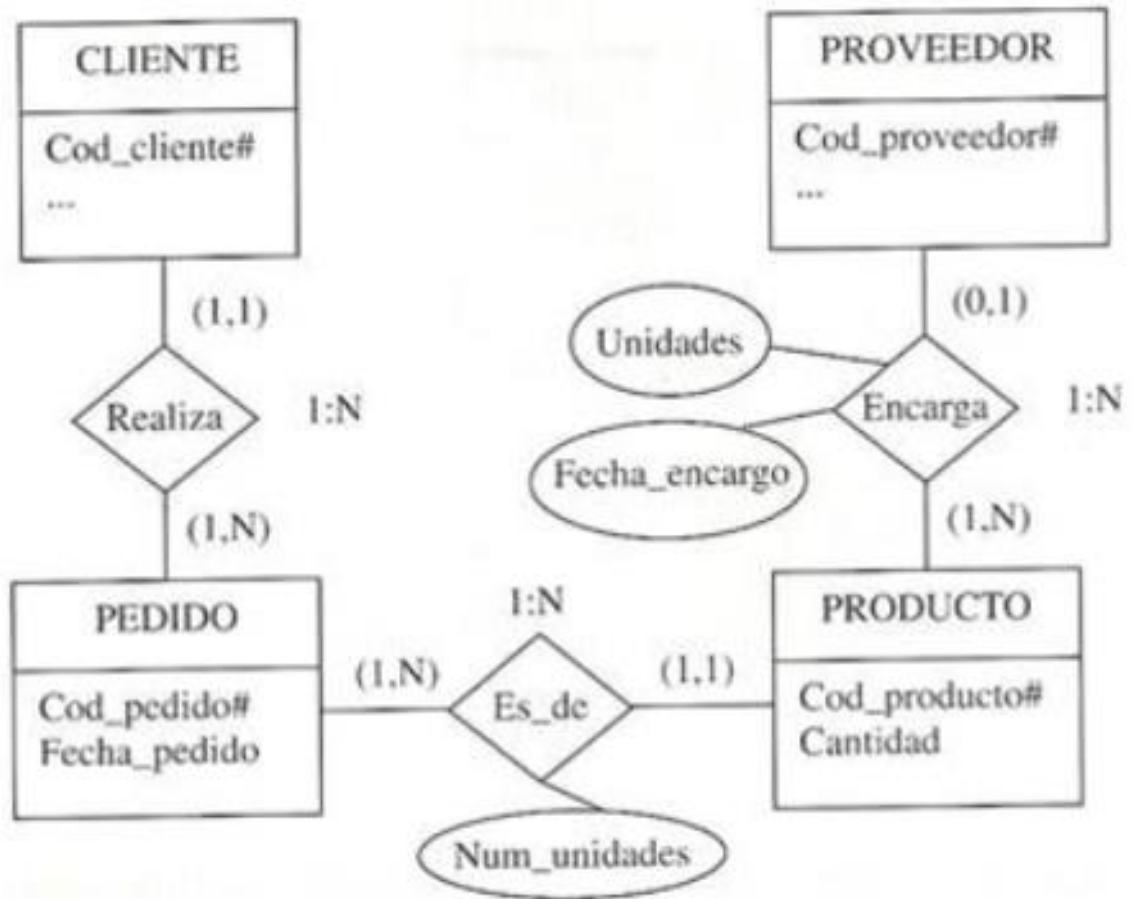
CLIENTE
Cod_cliente#
...

(1,1)
Realiza
1:N
(1,N)

PEDIDO
Cod_pedido#
Fecha_pedido

1:N
(1,N)
Es_de
(1,1)
Num_unidades

PROVEEDOR
Cod_proveedor#
...

(0,1)
Unidades
Encarga
1:N
Fecha_encargo
(1,N)

PRODUCTO
Cod_producto#
Cantidad